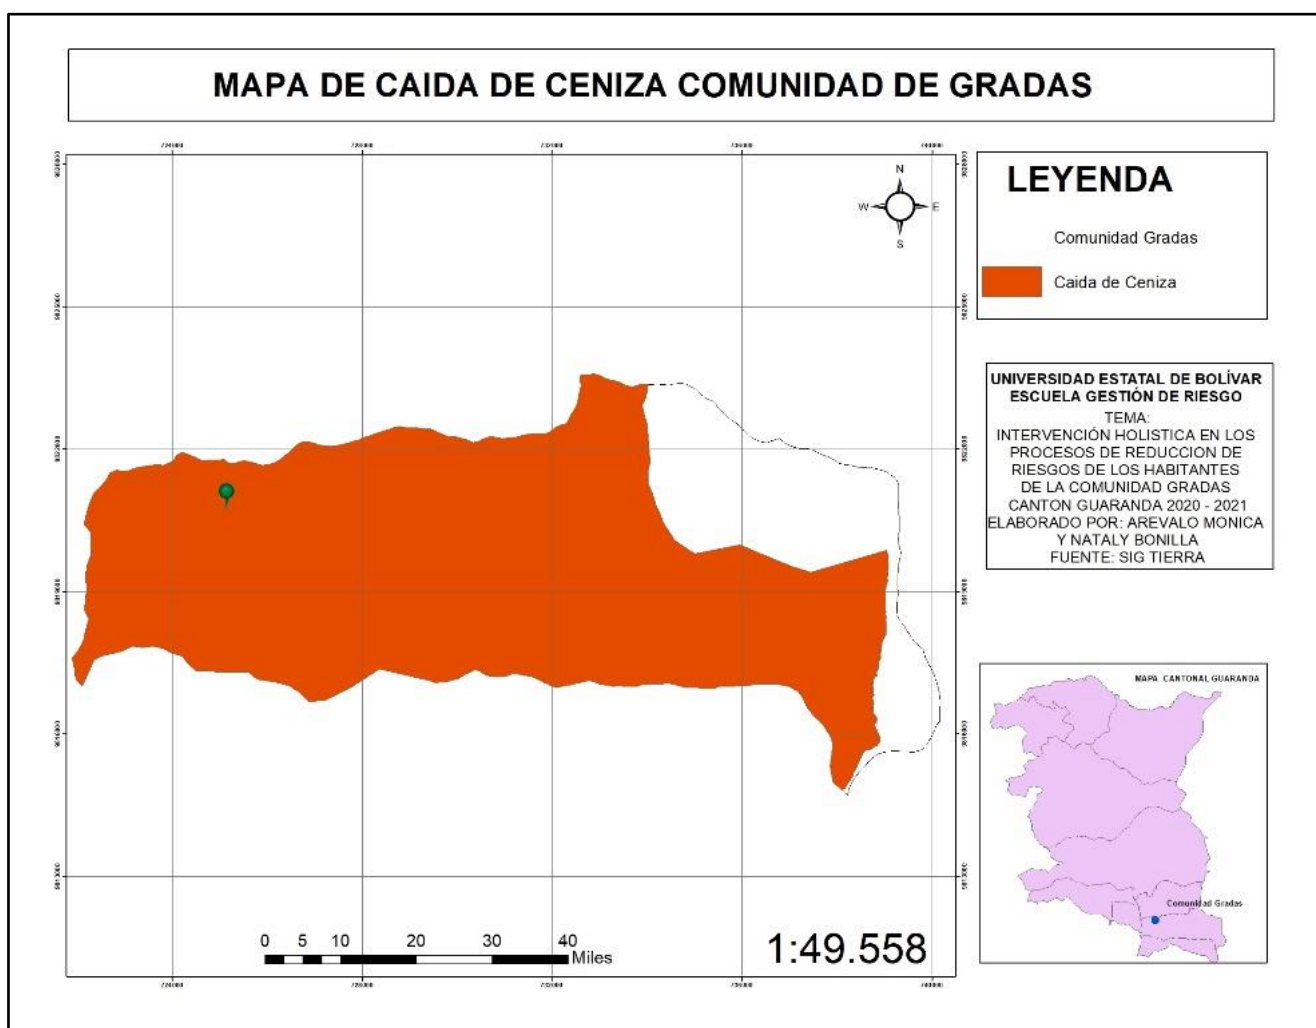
MAPA DE CAIDA DE CENIZA COMUNIDAD DE GRADAS

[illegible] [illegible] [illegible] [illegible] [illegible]

N
W E
S

LEYENDA

Comunidad Gradas

Caida de Ceniza

UNIVERSIDAD ESTATAL DE BOLÍVAR
ESCUELA GESTIÓN DE RIESGO
TEMA:
INTERVENCIÓN HOLISTICA EN LOS PROCESOS DE REDUCCION DE RIESGOS DE LOS HABITANTES DE LA COMUNIDAD GRADAS CANTON GUARANDA 2020 - 2021
ELABORADO POR: AREVALO MONICA Y NATALY BONILLA
FUENTE: SIG TIERRA

MAPA CANTONAL GUARANDA

Comunidad Gradas

0 5 10 20 30 40
Miles

1:49.558